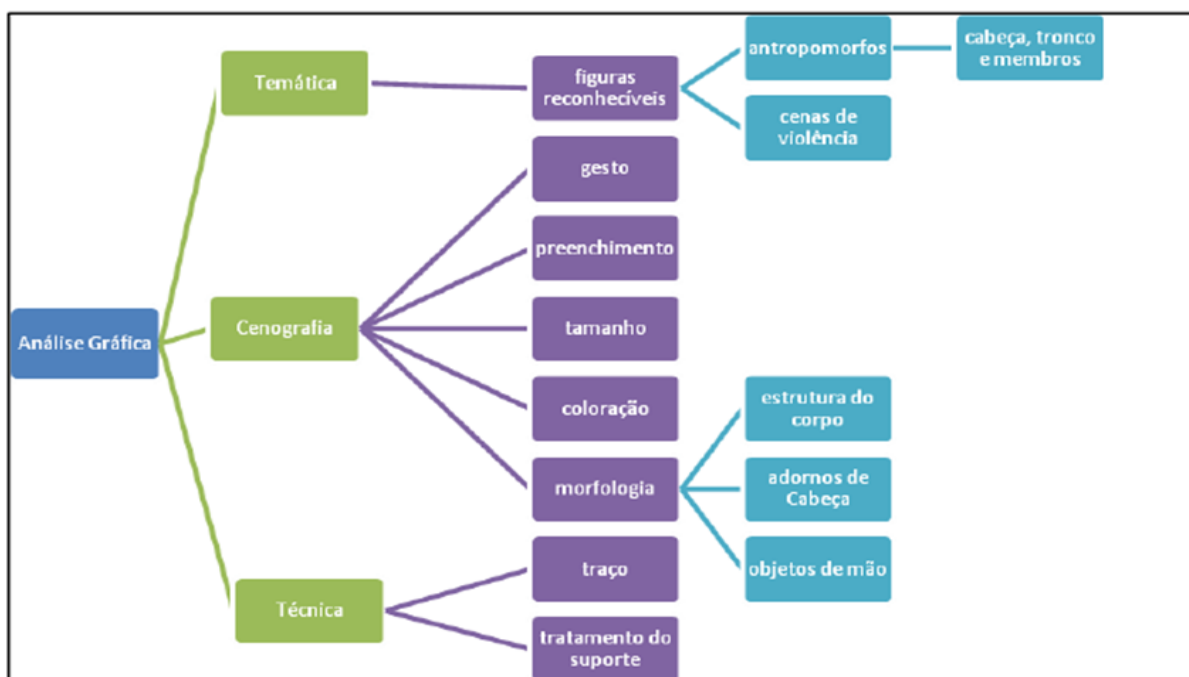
Análise Gráfica

Temática

figuras reconhecíveis

antropomorfos

cabeça, tronco e membros

cenas de violência

Cenografia

gesto

preenchimento

tamanho

coloração

morfologia

estrutura do corpo

adornos de Cabeça

objetos de mão

Técnica

traço

tratamento do suporte